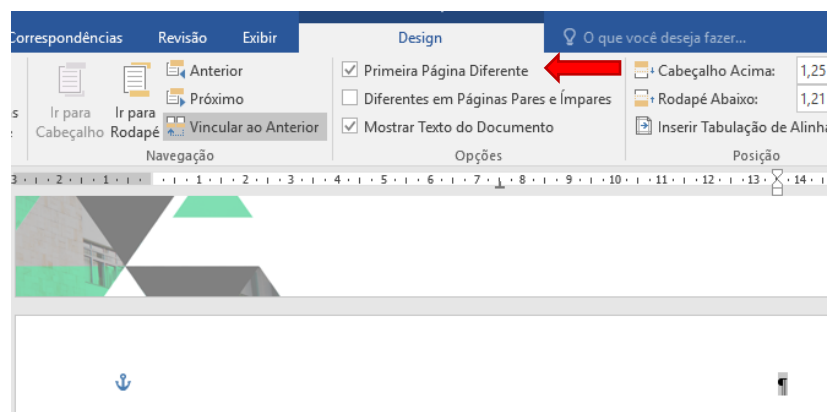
Correspondências Revisão Exibir Design O que você deseja fazer...

Ir para Cabeçalho
Ir para Rodapé
Anterior
Próximo
Vincular ao Anterior
Navegação

Primeira Página Diferente
Diferentes em Páginas Pares e Ímpares
Mostrar Texto do Documento
Opções

Cabeçalho Acima: 1,25
Rodapé Abaixo: 1,21
Inserir Tabulação de Alinha
Posição

3 · 2 · 1 · · 1 · 2 · 3 · 4 · 5 · 6 · 7 · 8 · 9 · 10 · 11 · 12 · 13 · 14 ·

¶